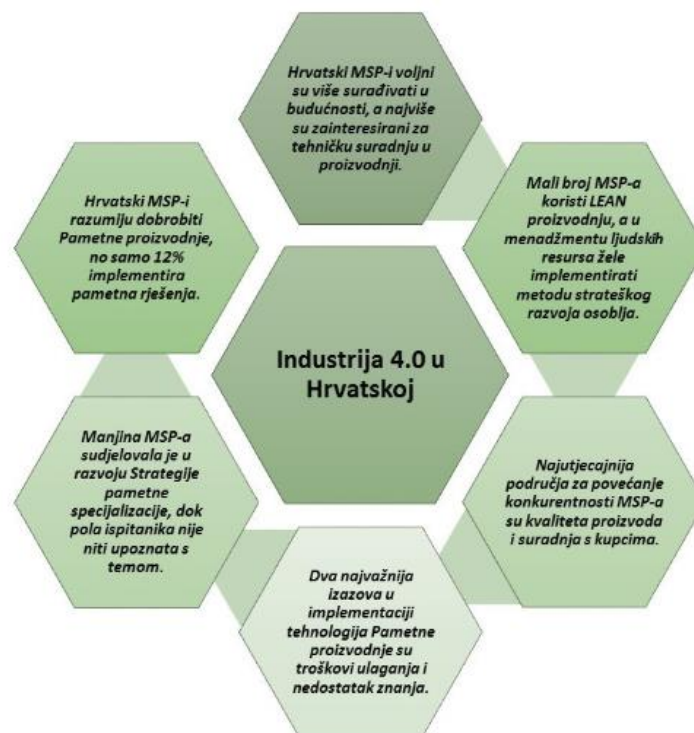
Hrvatski MSP-i voljni su više surađivati u budućnosti, a najviše su zainteresirani za tehničku suradnju u proizvodnji.

Mali broj MSP-a koristi LEAN proizvodnju, a u menadžmentu ljudskih resursa žele implementirati metodu strateškog razvoja osoblja.

Najutjecajnija područja za povećanje konkurentnosti MSP-a su kvaliteta proizvoda i suradnja s kupcima.

Dva najvažnija izazova u implementaciji tehnologija Pametne proizvodnje su troškovi ulaganja i nedostatak znanja.

Manjina MSP-a sudjelovala je u razvoju Strategije pametne specijalizacije, dok pola ispitanika nije niti upoznata s temom.

Hrvatski MSP-i razumiju dobrobiti Pametne proizvodnje, no samo 12% implementira pametna rješenja.

Industrija 4.0 u Hrvatskoj